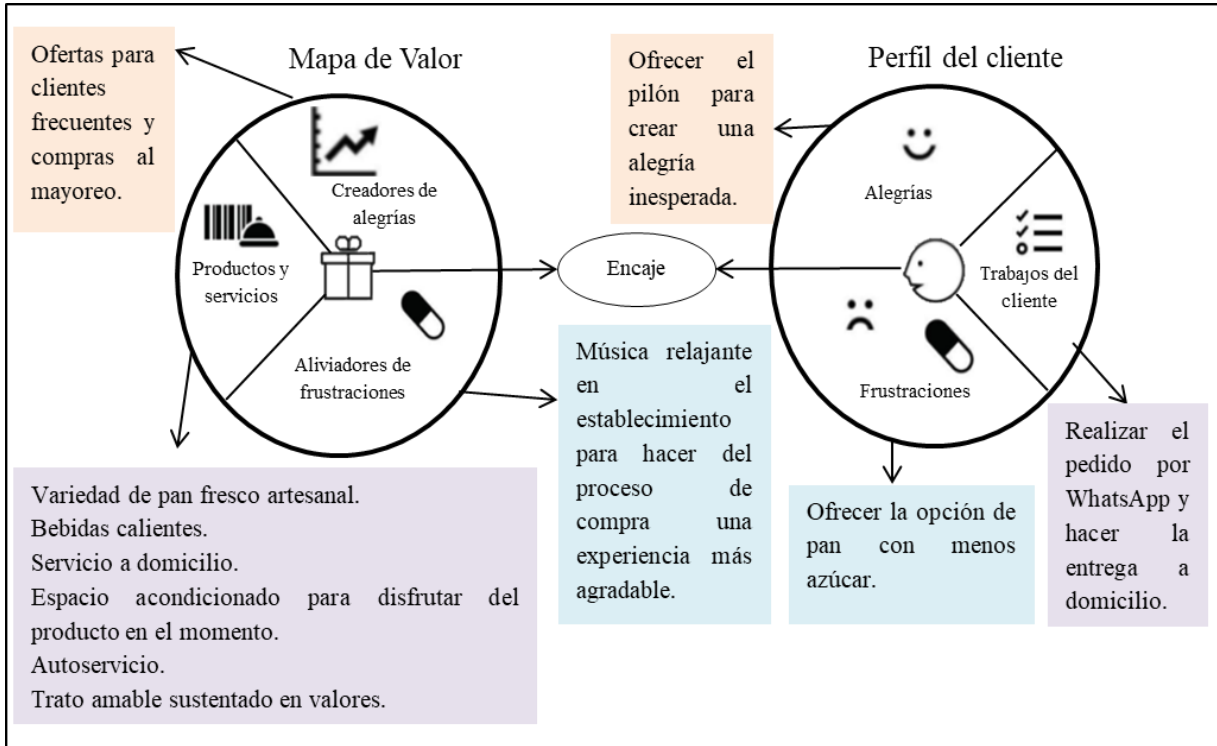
Ofertas para clientes frecuentes y compras al mayoreo.

Mapa de Valor

Creadores de alegrías

Productos y servicios

Aliviadores de frustraciones

Ofrecer el pilón para crear una alegría inesperada.

Perfil del cliente

Alegrías

Trabajos del cliente

Frustraciones

Encaje

Música relajante en el establecimiento para hacer del proceso de compra una experiencia más agradable.

Realizar el pedido por WhatsApp y hacer la entrega a domicilio.

Variedad de pan fresco artesanal.
Bebidas calientes.
Servicio a domicilio.
Espacio acondicionado para disfrutar del producto en el momento.
Autoservicio.
Trato amable sustentado en valores.

Ofrecer la opción de pan con menos azúcar.